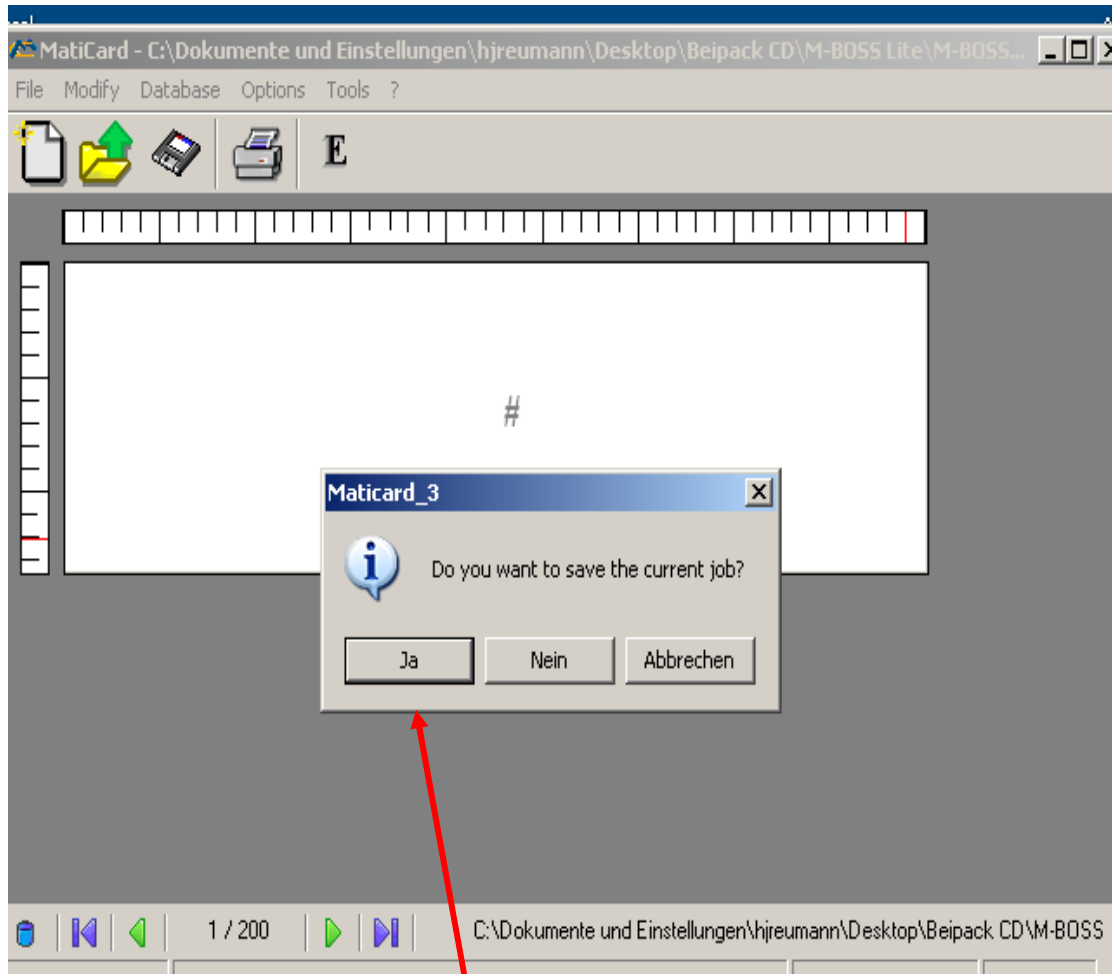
MatiCard - C:\Dokumente und Einstellungen\hjreumann\Desktop\Beipack CD\M-BOSS Lite\M-BOSS...

File Modify Database Options Tools ?

E

#

Maticard_3

Do you want to save the current job?

Ja Nein Abbrechen

1 / 200

C:\Dokumente und Einstellungen\hjreumann\Desktop\Beipack CD\M-BOSS